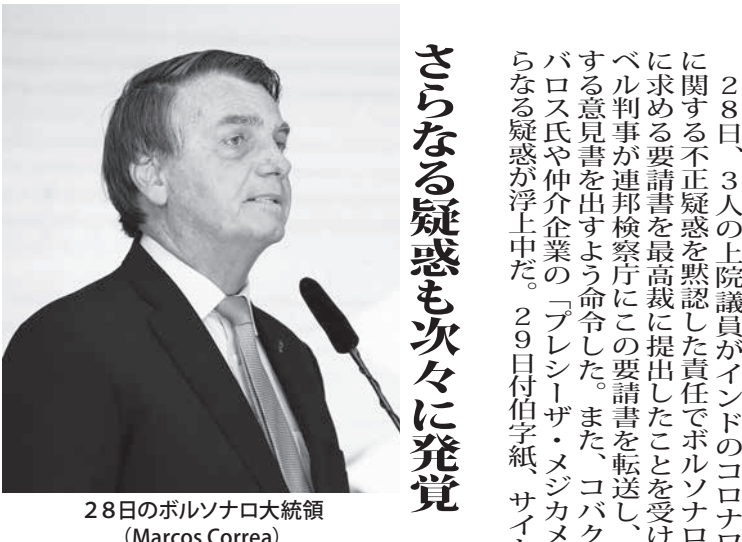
２８日、３人の上院議員がインドのコロナワクチンに関する不正疑惑を黙認した責任でボルソナロ大統領の捜査を最高裁に求める要請書を最高裁に提出したことを受けて、ローザ・ヴェベル判事が連邦検察庁にこの要請書を転送し、捜査開始の是非に関する意見書を出すよう命令した。また、コバクシンの件では、リカルド・バロス氏や仲介企業の「プレシーザ・メジカメントス」に関する、さらなる疑惑が浮上中だ。２９日付伯字紙、サイトが報じている。

さらなる疑惑も次々に発覚

２８日のボルソナロ大統領
（Marcos Correa）